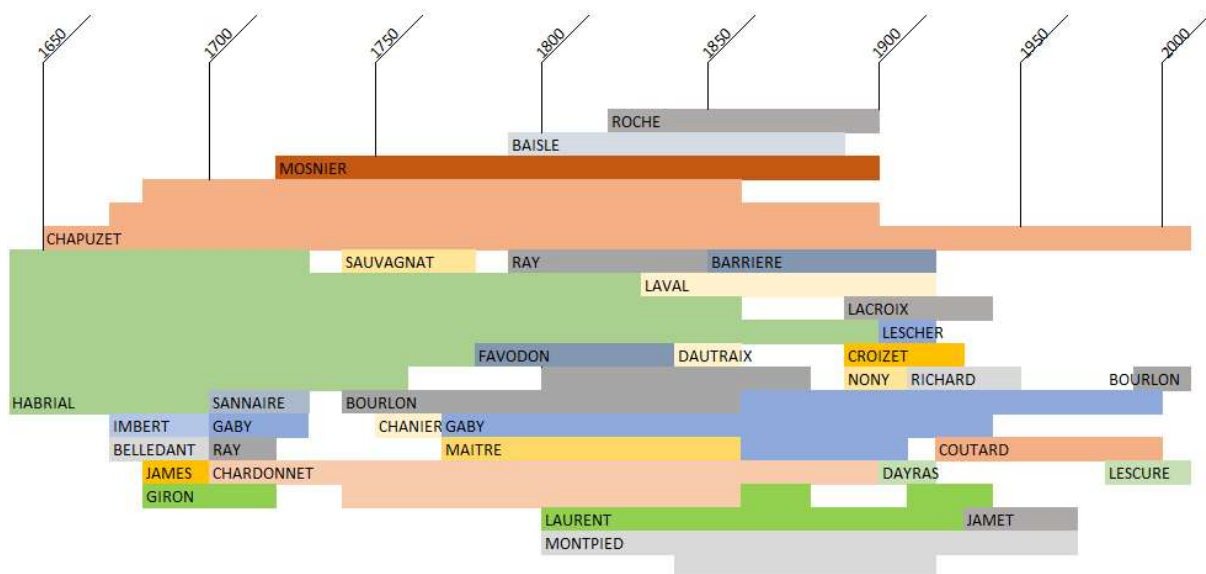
1650
1700
1750
1800
1850
1900
1950
2000

ROCHE
BAISLE
MOSNIER
CHAPUZET
SAUVAGNAT
RAY
BARRIERE
LAVAL
LACROIX
LESCHER
FAVODON
DAUTRAIX
CROIZET
NONY
RICHARD
BOURLON
HABRIAL
SANNAIRE
BOURLON
IMBERT
GABY
CHANIER
GABY
BELLEDANT
RAY
MAITRE
COUTARD
JAMES
CHARDONNET
DAYRAS
LESCURE
GIRON
LAURENT
JAMET
MONTPIED